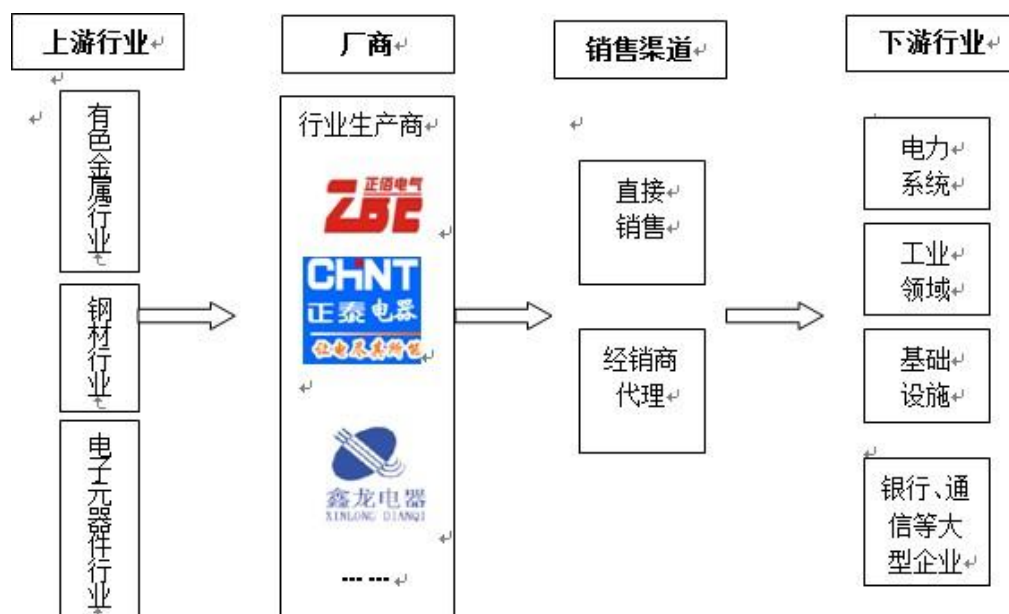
上游行业

有色金属行业

钢材行业

电子元器件行业

厂商

行业生产商

ZBE 正倍电气

CHNT 正泰电器

鑫龙电器 XINLONG DIANQI

--- ---

销售渠道

直接销售

经销商代理

下游行业

电力系统

工业领域

基础设施

银行、通信等大型企业